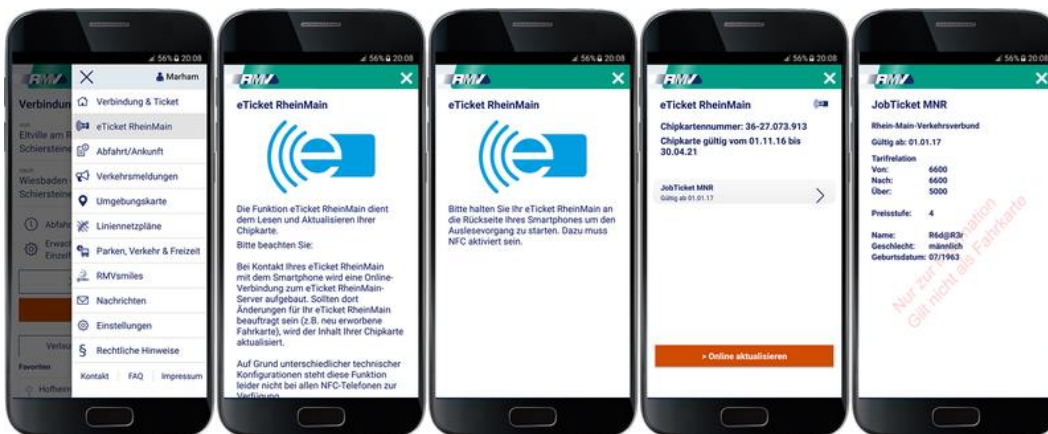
56% 20:08

RMV

Verbindung

Eltville am R

Schierstein

Wiesbaden

Schierstein

Abfah

Erwac

Einzel

Verlau

Favoriten

Hofheim

Marham

Verbindung & Ticket

eTicket RheinMain

Abfahrt/Ankunft

Verkehrsmeldungen

Umgebungskarte

Liniennetzpläne

Parken, Verkehr & Freizeit

RMVsmiles

Nachrichten

Einstellungen

Rechtliche Hinweise

Kontakt FAQ Impressum

56% 20:08

RMV

eTicket RheinMain

Die Funktion eTicket RheinMain dient dem Lesen und Aktualisieren Ihrer Chipkarte.

Bitte beachten Sie:

Bei Kontakt Ihres eTicket RheinMain mit dem Smartphone wird eine Online-Verbindung zum eTicket RheinMain-Server aufgebaut. Sollten dort Änderungen für Ihr eTicket RheinMain beauftragt sein (z.B. neu erworbene Fahrkarte), wird der Inhalt Ihrer Chipkarte aktualisiert.

Auf Grund unterschiedlicher technischer Konfigurationen steht diese Funktion leider nicht bei allen NFC-Telefonen zur Verfügung

56% 20:08

RMV

eTicket RheinMain

Bitte halten Sie Ihr eTicket RheinMain an die Rückseite Ihres Smartphones um den Auslesevorgang zu starten. Dazu muss NFC aktiviert sein.

56% 20:08

RMV

eTicket RheinMain

Chipkartennummer: 36-27.073.913

Chipkarte gültig vom 01.11.16 bis 30.04.21

JobTicket MNR

Gültig ab 01.01.17

> Online aktualisieren

56% 20:08

RMV

JobTicket MNR

Rhein-Main-Verkehrsverbund

Gültig ab: 01.01.17

Tarifrelation

Von: 6600

Nach: 6600

Über: 5000

Preisstufe: 4

Name: R6d@R3r

Geschlecht: männlich

Geburtsdatum: 07/1963

Nur zur Information
Gilt nicht als Fahrkarte